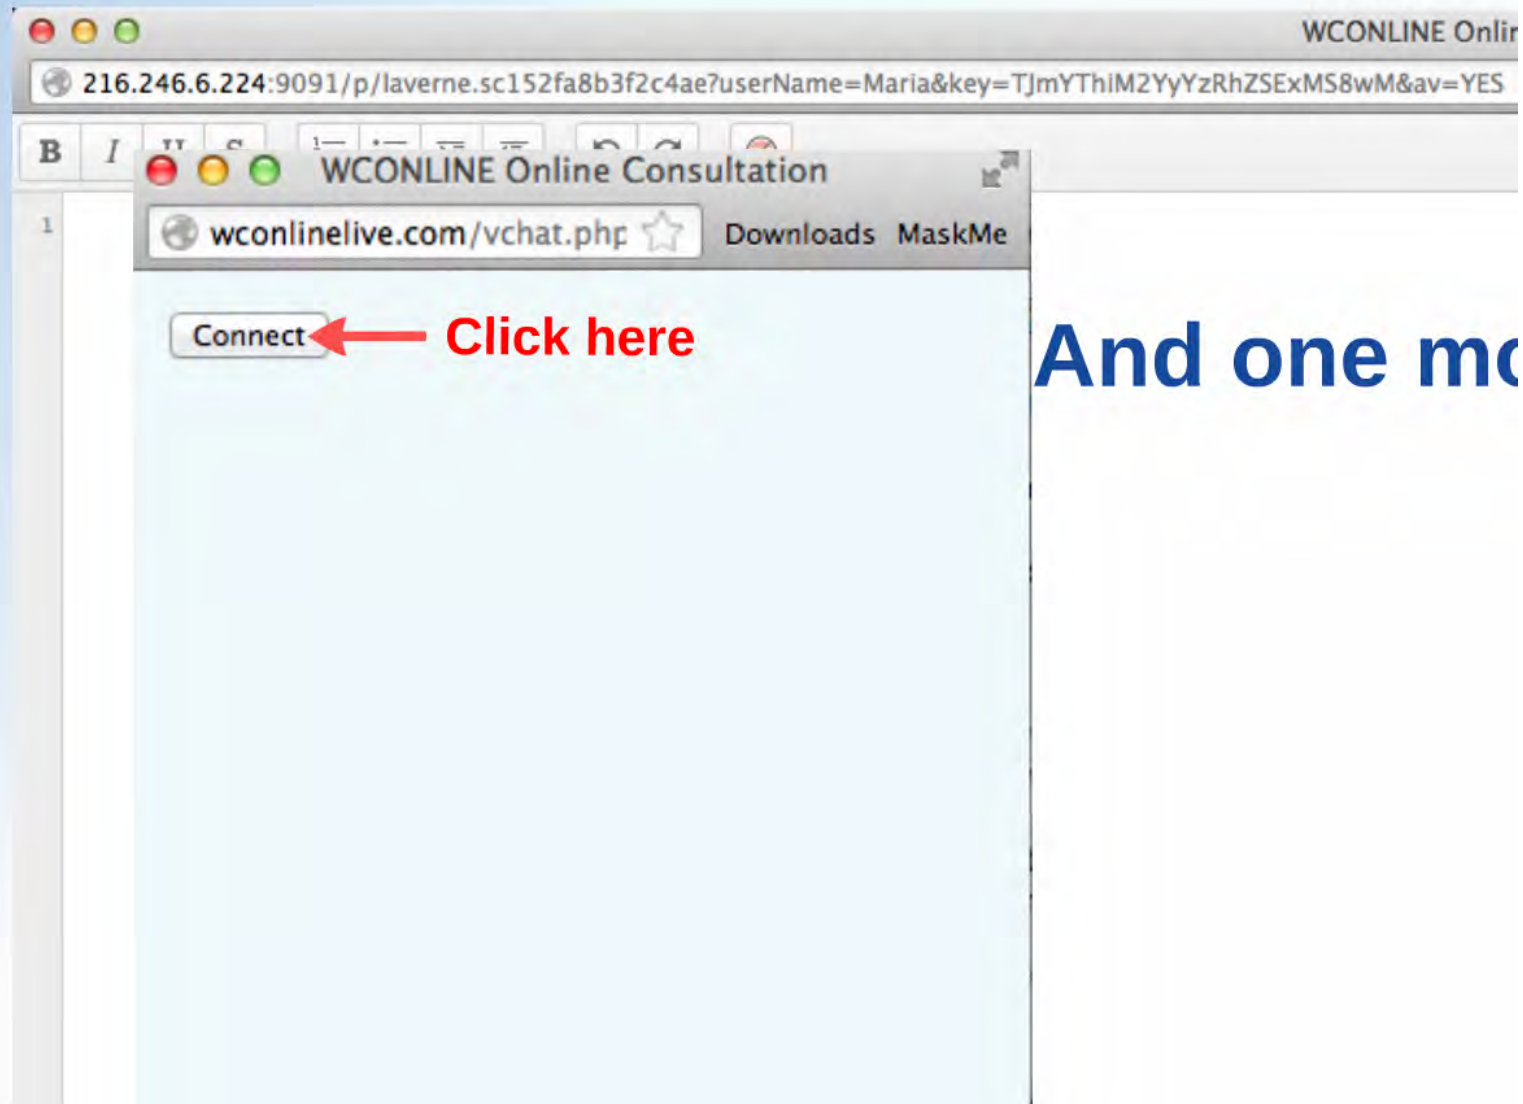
WCONLINE Onli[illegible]

216.246.6.224:9091/p/laverne.sc152fa8b3f2c4ae?userName=Maria&key=TJmYThiM2YyYzRhZSExMS8wM&av=YES

B I

1

WCONLINE Online Consultation

wconlinelive.com/vchat.php

Downloads MaskMe

Connect

Click here

And one mo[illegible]